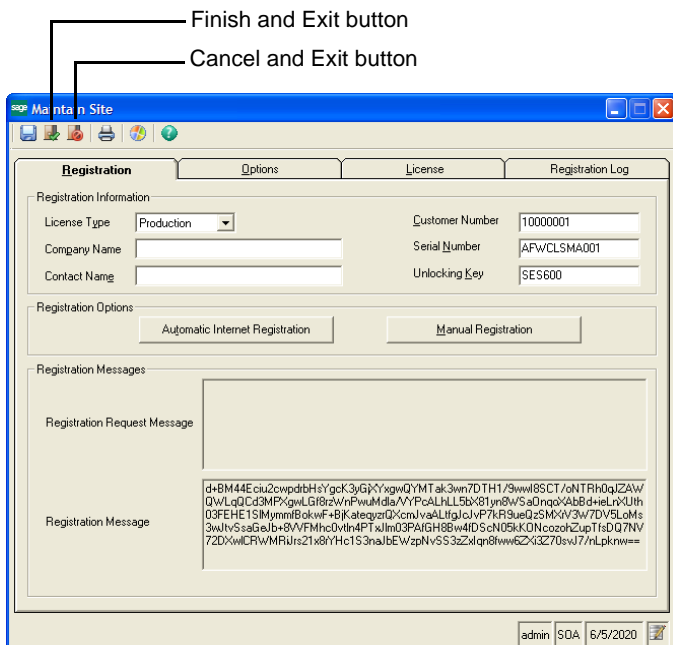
Finish and Exit button

Cancel and Exit button

sage Maintain Site

Registration | Options | License | Registration Log

Registration Information

License Type Production

Company Name

Contact Name

Customer Number 10000001

Serial Number AFWCLSMA001

Unlocking Key SES600

Registration Options

Automatic Internet Registration

Manual Registration

Registration Messages

Registration Request Message

Registration Message

d+BM44Eciu2cwpdrbHsYgcK3yGjXYxgwQYMTak3wn7DTH1/9wwl8SCT/oNTRh0qIZAWQWLqQCd3MPXgwLGf8rzWnPwuMdla/VYPcALhLL5bX81yn8WSa0nqoXAbBd+ieLrXUth03FEHE1SIMymmfBokwF+BjKateqyzrQXcmJvaALtfgJcJvP7kR9ueQzSMXiV3W7DV5LoMs3wJtvSsaGeJb+8VVFMhc0vtln4PTxJlm03PAfGH8Bw4fDScN05kKONcozohZupTfsDQ7NV72DXwlCRWMRiJrs21x8rYHc1S3naJbEWzpNvSS3zZxlqn8fww6ZXi3Z70swJ7/nLpknw==

admin SOA 6/5/2020